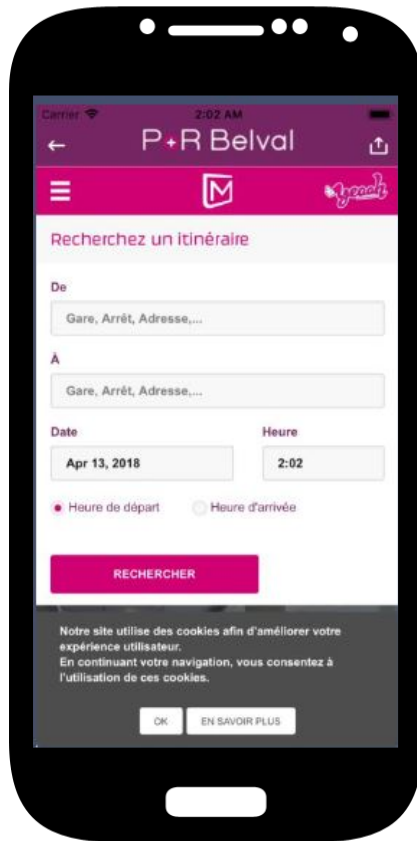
Carrier 2:02 AM

P+R Belval

Recherchez un itinéraire

De

Gare, Arrêt, Adresse,...

À

Gare, Arrêt, Adresse,...

Date

Apr 13, 2018

Heure

2:02

Heure de départ

Heure d'arrivée

RECHERCHER

Notre site utilise des cookies afin d'améliorer votre expérience utilisateur.
En continuant votre navigation, vous consentez à l'utilisation de ces cookies.

OK

EN SAVOIR PLUS